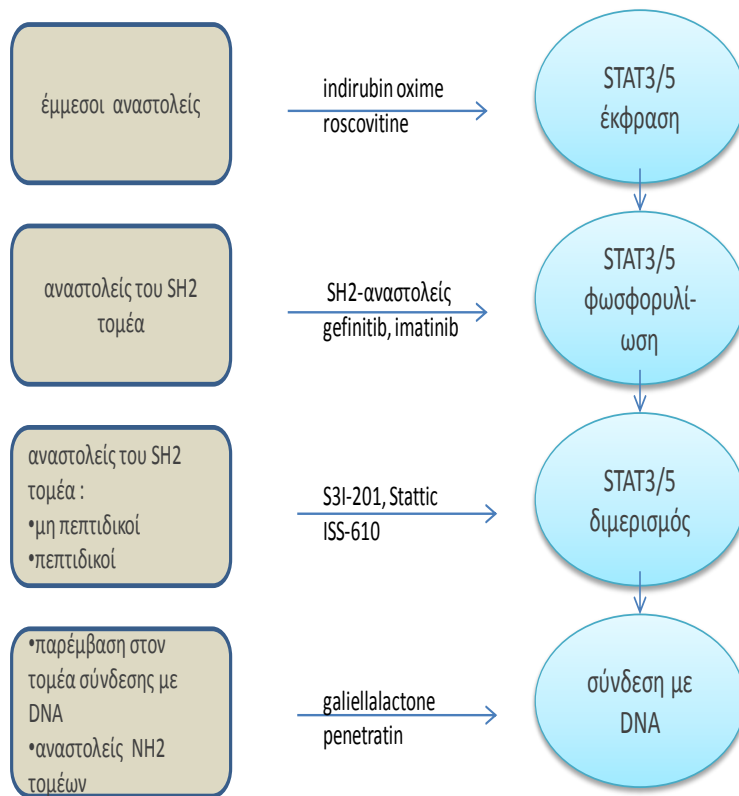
έμμεσοι αναστολείς

indirubin oxime
roscovitine

STAT3/5
έκφραση

αναστολείς του SH2 τομέα

SH2-αναστολείς
gefinitib, imatinib

STAT3/5
φωσφορυλίωση

αναστολείς του SH2 τομέα :
•μη πεπτιδικοί
•πεπτιδικοί

S3I-201, Stattic
ISS-610

STAT3/5
διμερισμός

•παρέμβαση στον τομέα σύνδεσης με DNA
•αναστολείς NH2 τομέων

galiellalactone
penetratin

σύνδεση με DNA